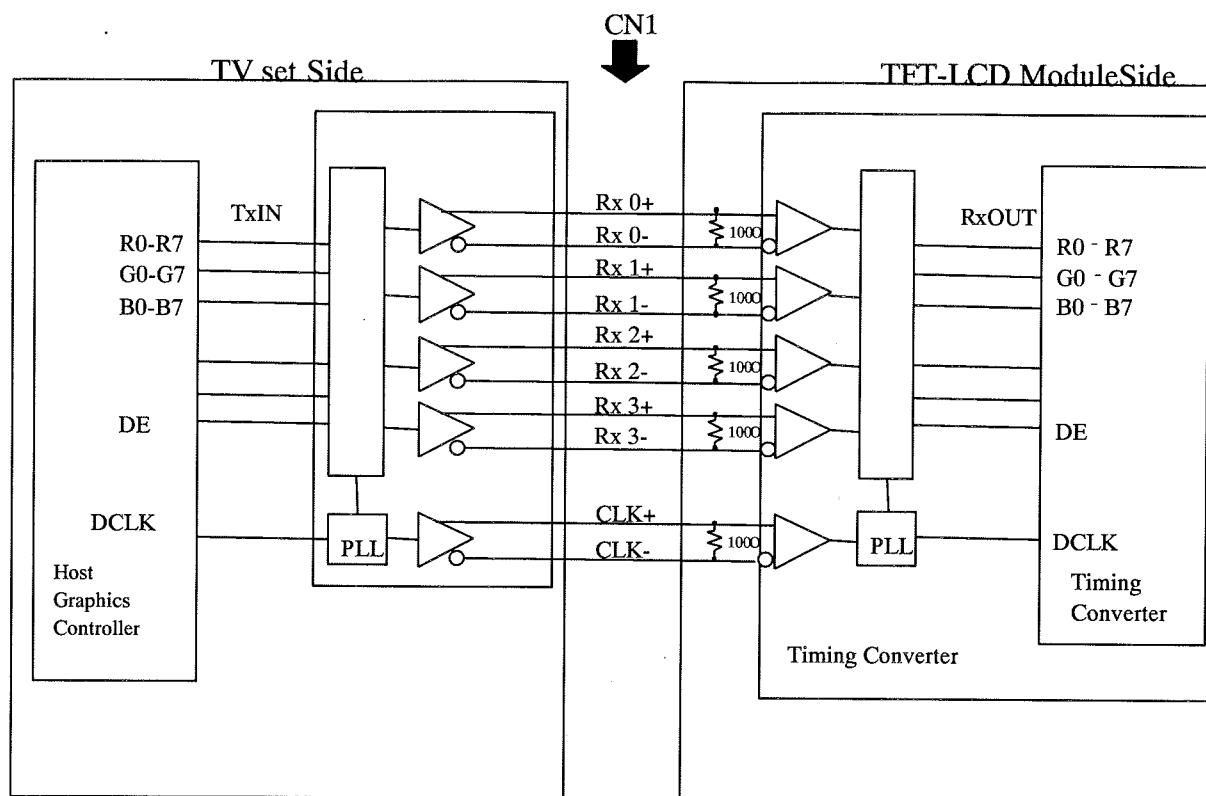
CN1

TV set Side

TFT-LCD ModuleSide

TxIN

R0-R7
G0-G7
B0-B7

DE

DCLK

Host Graphics Controller

PLL

Rx 0+
Rx 0-
Rx 1+
Rx 1-
Rx 2+
Rx 2-
Rx 3+
Rx 3-
CLK+
CLK-

100Ω
100Ω
100Ω
100Ω
100Ω

PLL

RxOUT

R0 - R7
G0 - G7
B0 - B7

DE

DCLK

Timing Converter

Timing Converter